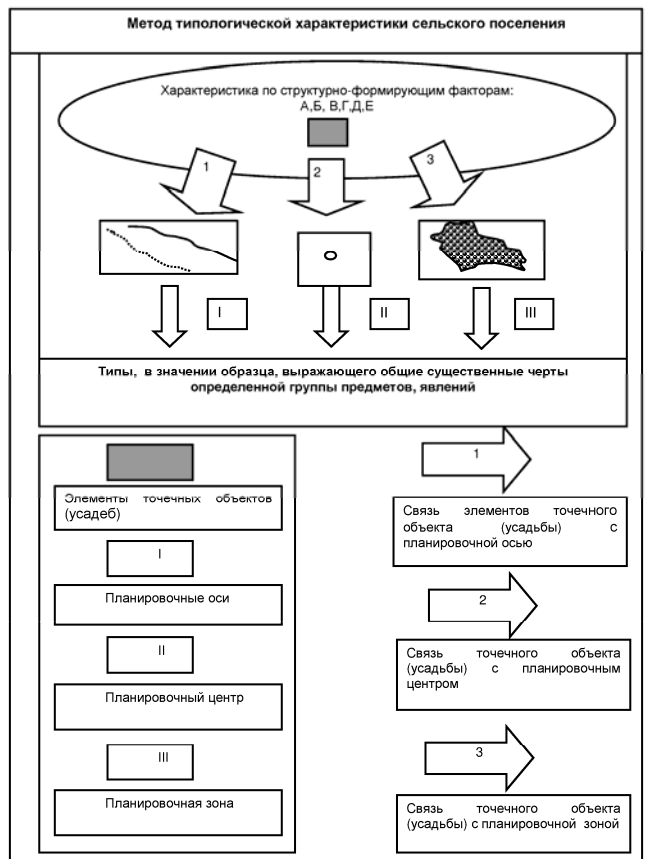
Метод типологической характеристики сельского поселения

Характеристика по структурно-формирующим факторам: А,Б, В,Г,Д,Е

1

2

3

I

II

III

Типы, в значении образца, выражающего общие существенные черты определенной группы предметов, явлений

Элементы точечных объектов (усадеб)

I

Планировочные оси

II

Планировочный центр

III

Планировочная зона

1

Связь элементов точечного объекта (усадьбы) с планировочной осью

2

Связь точечного объекта (усадьбы) с планировочным центром

3

Связь точечного объекта (усадьбы) с планировочной зоной